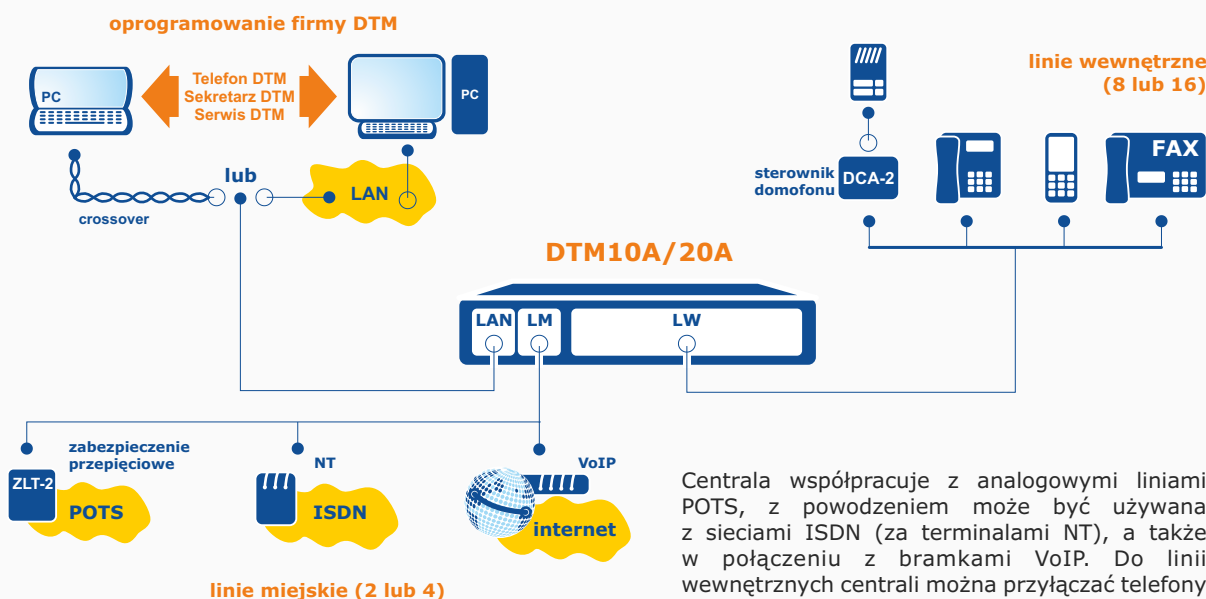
oprogramowanie firmy DTM

PC

Telefon DTM
Sekretarz DTM
Serwis DTM

PC

lub

LAN

crossover

linie wewnętrzne
(8 lub 16)

sterownik domofonu

DCA-2

FAX

DTM10A/20A

LAN

LM

LW

zabezpieczenie przepięciowe

NT

VoIP

ZLT-2

POTS

ISDN

internet

linie miejskie (2 lub 4)

Centrala współpracuje z analogowymi liniami POTS, z powodzeniem może być używana z sieciami ISDN (za terminalami NT), a także w połączeniu z bramkami VoIP. Do linii wewnętrznych centrali można przyłączać telefony